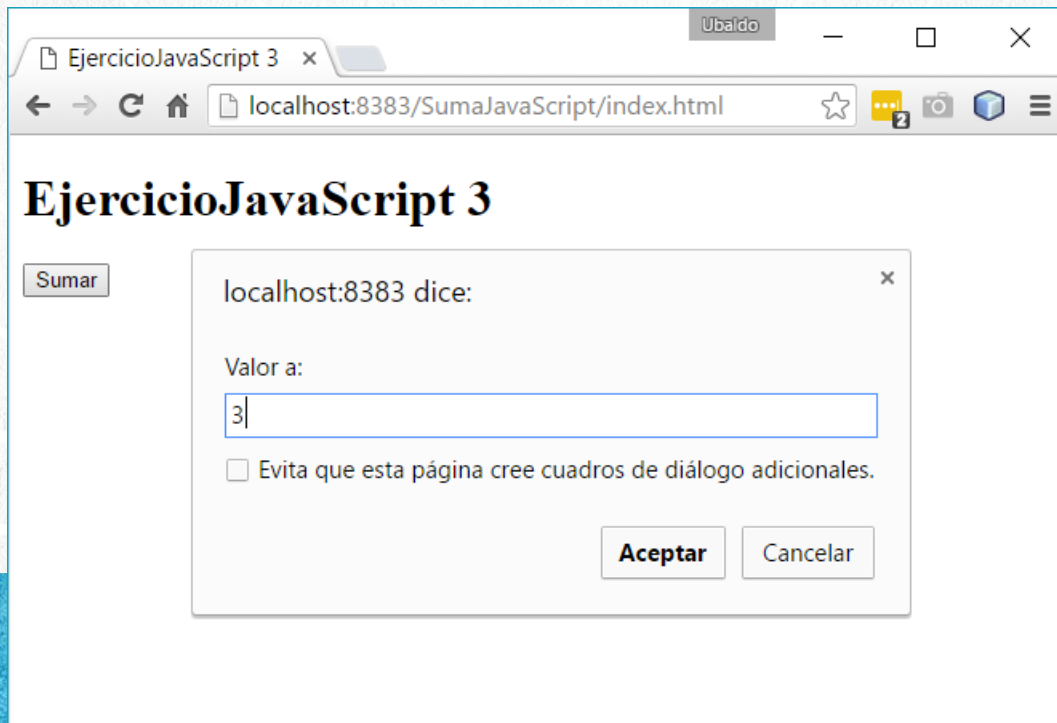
Ubaldo

EjercicioJavaScript 3 ×

localhost:8383/SumaJavaScript/index.html

2

EjercicioJavaScript 3

Sumar

localhost:8383 dice:

×

Valor a:

3

Evita que esta página cree cuadros de diálogo adicionales.

Aceptar

Cancelar